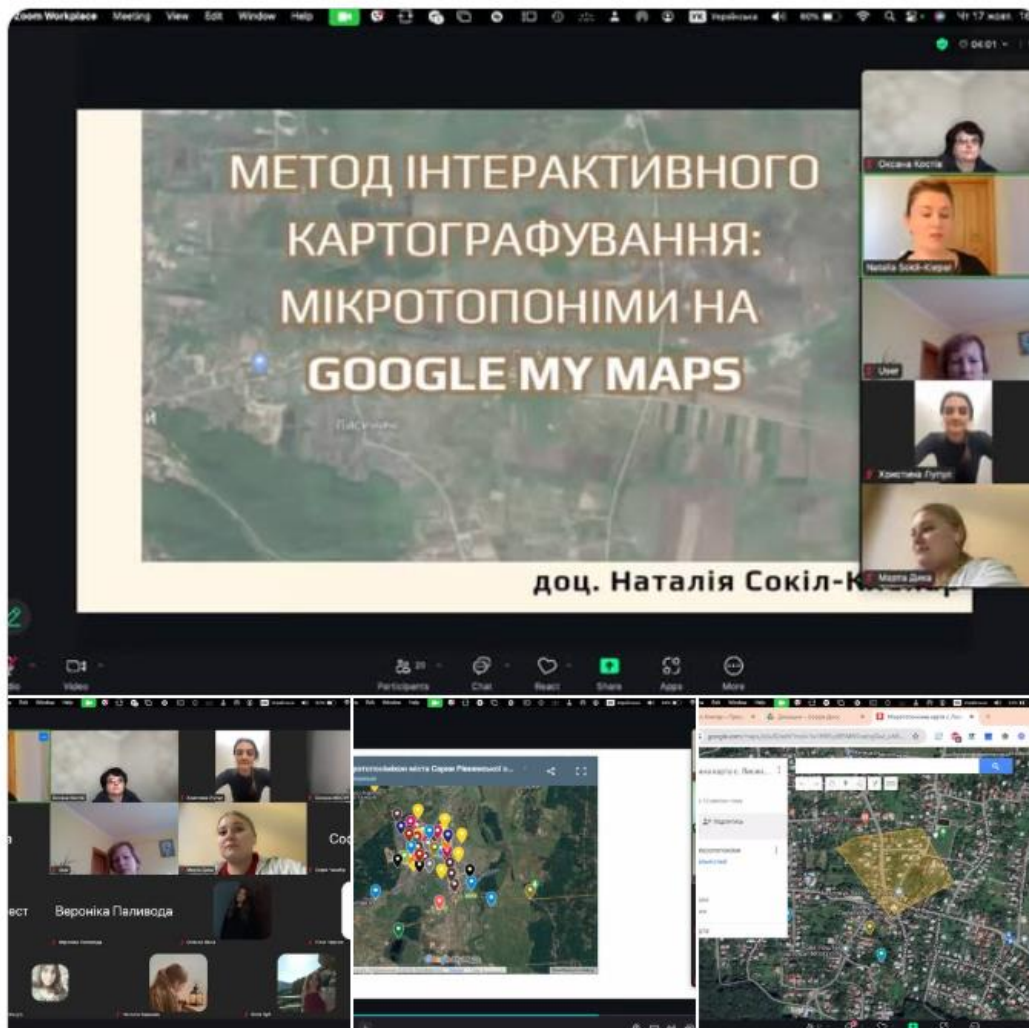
Zoom Workplace Meeting View Edit Window Help Українська 60% Чт 17 жовт.

04:01

МЕТОД ІНТЕРАКТИВНОГО КАРТОГРАФУВАННЯ: МІКРОТОПОНІМИ НА GOOGLE MY MAPS

доц. Наталія Сокіл-К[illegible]

Оксана Костів
Natalia Sokil-Klepar
User
Христина Лупул
Мелта Діна

Video
Participants 20
Chat
React
Share
Apps
More

Вероніка Паливода
Соф
ест

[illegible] міста Сарни Рівненської о...

Підписатися